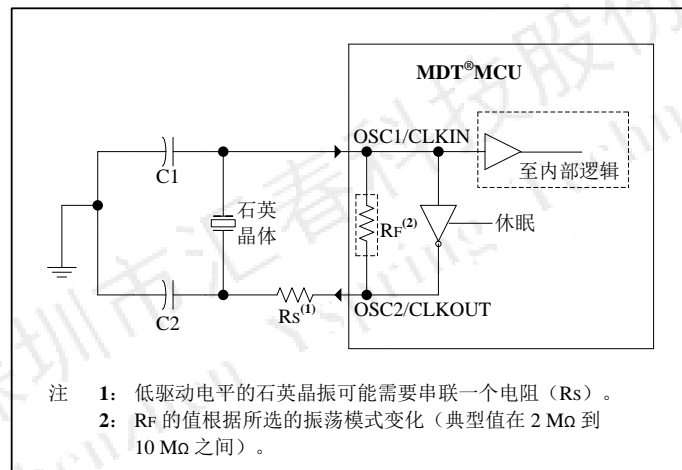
MDT®MCU

OSC1/CLKIN

至内部逻辑

C1

石英晶体

$R_F^{(2)}$

休眠

C2

$R_S^{(1)}$

OSC2/CLKOUT

注 1：低驱动电平的石英晶振可能需要串联一个电阻（Rs）。
2：RF 的值根据所选的振荡模式变化（典型值在 2 MΩ 到 10 MΩ 之间）。